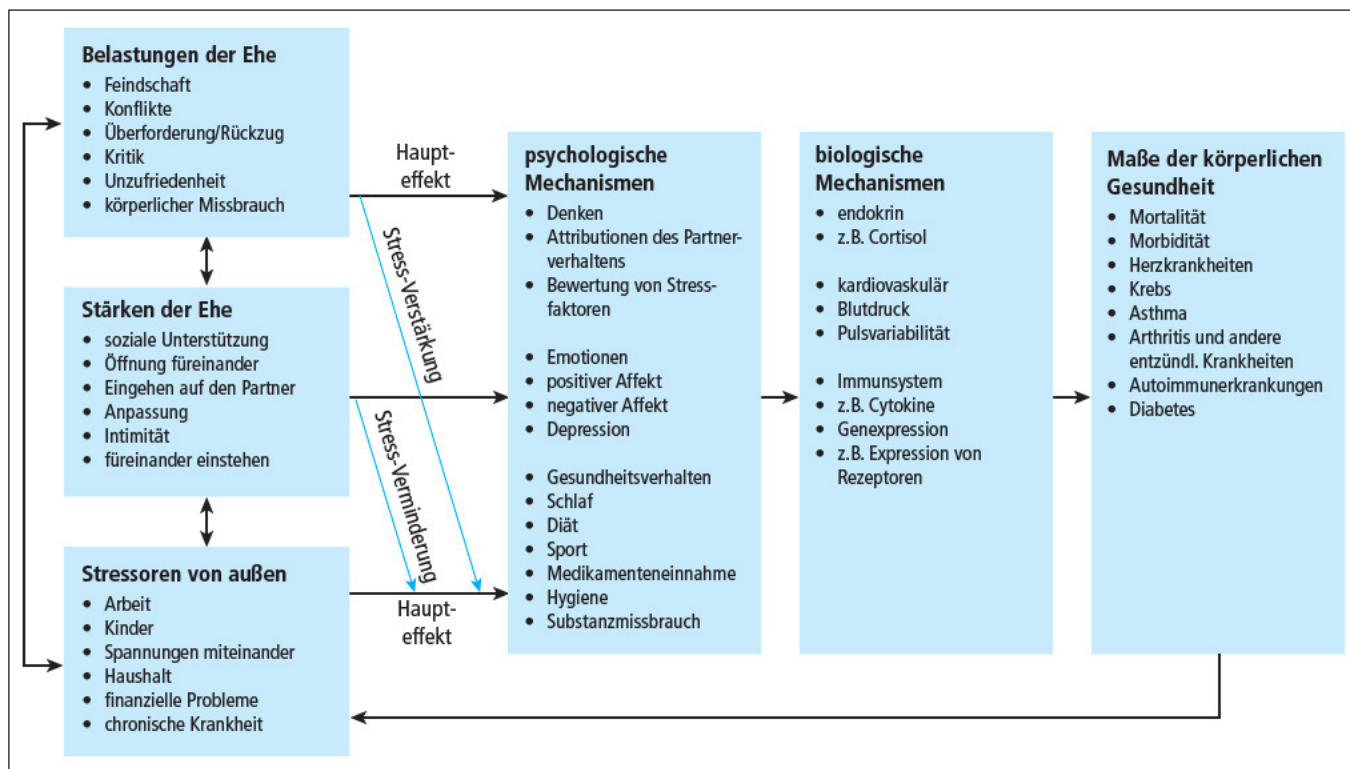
**Belastungen der Ehe**
- Feindschaft
- Konflikte
- Überforderung/Rückzug
- Kritik
- Unzufriedenheit
- körperlicher Missbrauch

**Stärken der Ehe**
- soziale Unterstützung
- Öffnung füreinander
- Eingehen auf den Partner
- Anpassung
- Intimität
- füreinander einstehen

**Stressoren von außen**
- Arbeit
- Kinder
- Spannungen miteinander
- Haushalt
- finanzielle Probleme
- chronische Krankheit

Haupteffekt

Stress-Verstärkung

Stress-Verminderung

Haupteffekt

**psychologische Mechanismen**
- Denken
- Attributionen des Partnerverhaltens
- Bewertung von Stressfaktoren

- Emotionen
- positiver Affekt
- negativer Affekt
- Depression

- Gesundheitsverhalten
- Schlaf
- Diät
- Sport
- Medikamenteneinnahme
- Hygiene
- Substanzmissbrauch

**biologische Mechanismen**
- endokrin
- z.B. Cortisol

- kardiovaskulär
- Blutdruck
- Pulsvariabilität

- Immunsystem
- z.B. Cytokine
- Genexpression
- z.B. Expression von Rezeptoren

**Maße der körperlichen Gesundheit**
- Mortalität
- Morbidität
- Herzkrankheiten
- Krebs
- Asthma
- Arthritis und andere entzündl. Krankheiten
- Autoimmunerkrankungen
- Diabetes